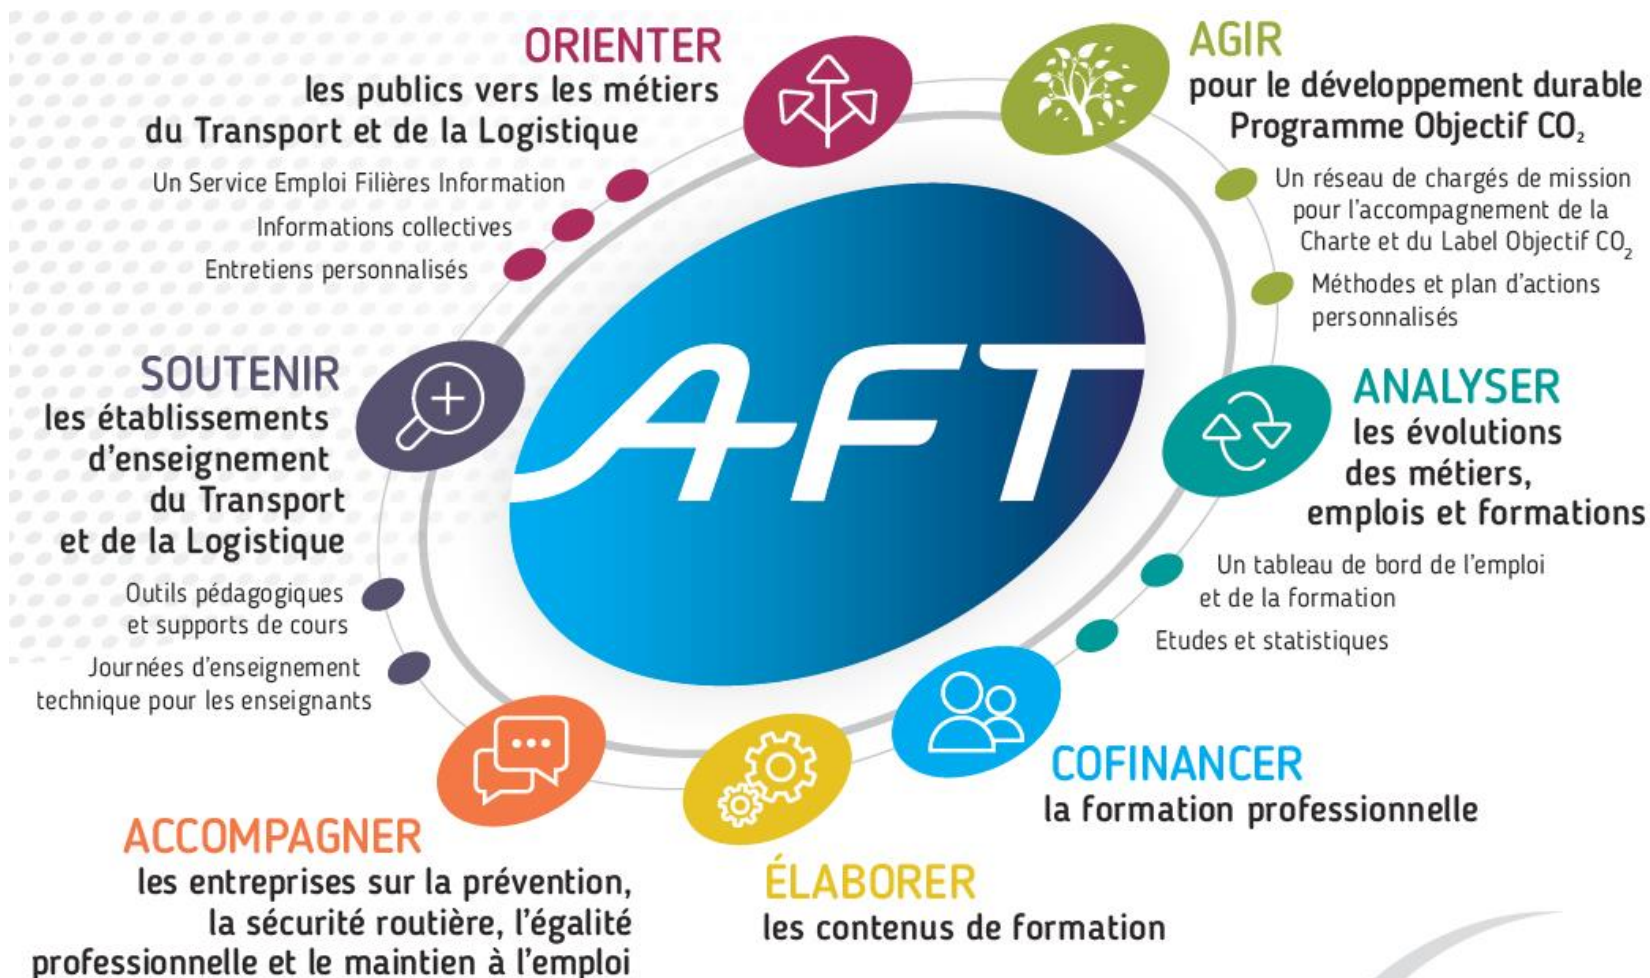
ORIENTER
les publics vers les métiers du Transport et de la Logistique

Un Service Emploi Filières Information

Informations collectives

Entretiens personnalisés

AGIR
pour le développement durable Programme Objectif $CO_2$

Un réseau de chargés de mission pour l'accompagnement de la Charte et du Label Objectif $CO_2$

Méthodes et plan d'actions personnalisés

SOUTENIR
les établissements d'enseignement du Transport et de la Logistique

Outils pédagogiques et supports de cours

Journées d'enseignement technique pour les enseignants

AFT

ANALYSER
les évolutions des métiers, emplois et formations

Un tableau de bord de l'emploi et de la formation

Etudes et statistiques

COFINANCER
la formation professionnelle

ACCOMPAGNER
les entreprises sur la prévention, la sécurité routière, l'égalité professionnelle et le maintien à l'emploi

ÉLABORER
les contenus de formation